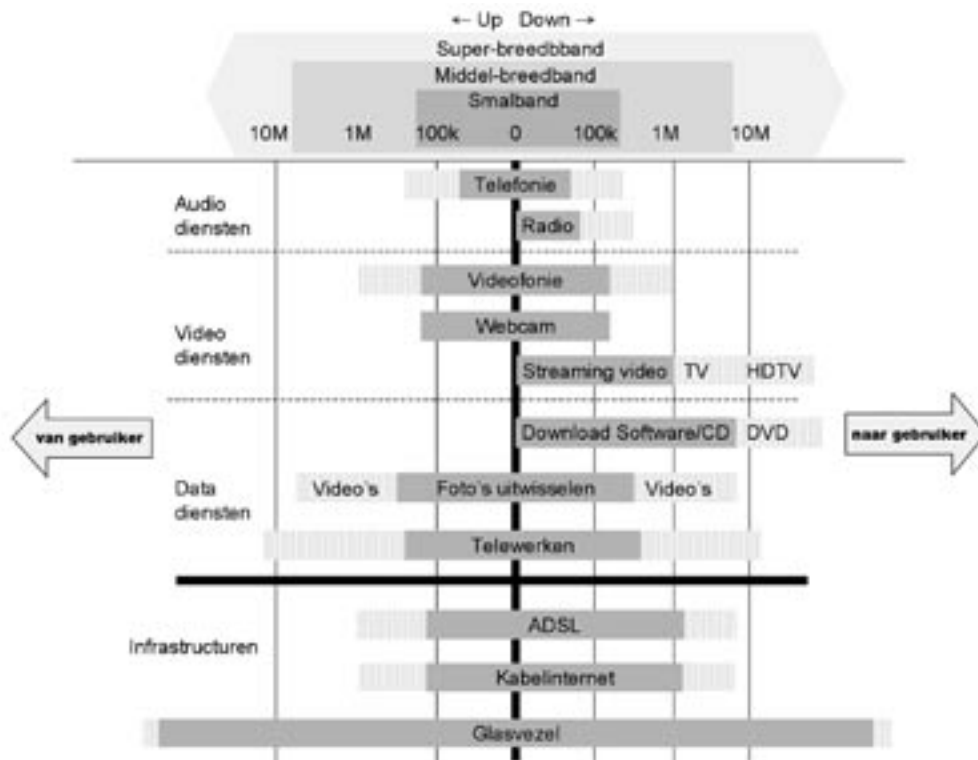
← Up Down →
Super-breedbband
Middel-breedband
Smalband
10M 1M 100k 0 100k 1M 10M

Audio diensten
Telefonie
Radio

Video diensten
Videofonie
Webcam
Streaming video TV HDTV

van gebruiker
naar gebruiker

Data diensten
Download Software/CD DVD
Video's Foto's uitwisselen Video's
Telewerken

Infrastructuren
ADSL
Kabelinternet
Glasvezel